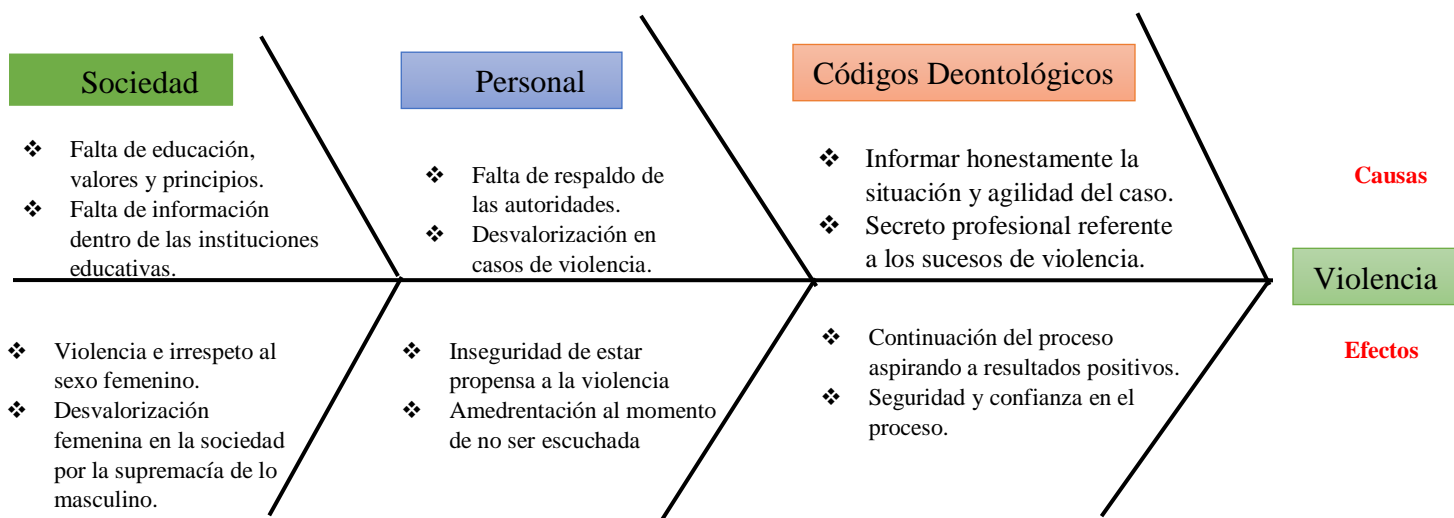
Sociedad

❖ Falta de educación, valores y principios.
❖ Falta de información dentro de las instituciones educativas.

Personal

❖ Falta de respaldo de las autoridades.
❖ Desvalorización en casos de violencia.

Códigos Deontológicos

❖ Informar honestamente la situación y agilidad del caso.
❖ Secreto profesional referente a los sucesos de violencia.

Causas

Violencia

Efectos

❖ Violencia e irrespeto al sexo femenino.
❖ Desvalorización femenina en la sociedad por la supremacía de lo masculino.

❖ Inseguridad de estar propensa a la violencia
❖ Amedrentación al momento de no ser escuchada

❖ Continuación del proceso aspirando a resultados positivos.
❖ Seguridad y confianza en el proceso.